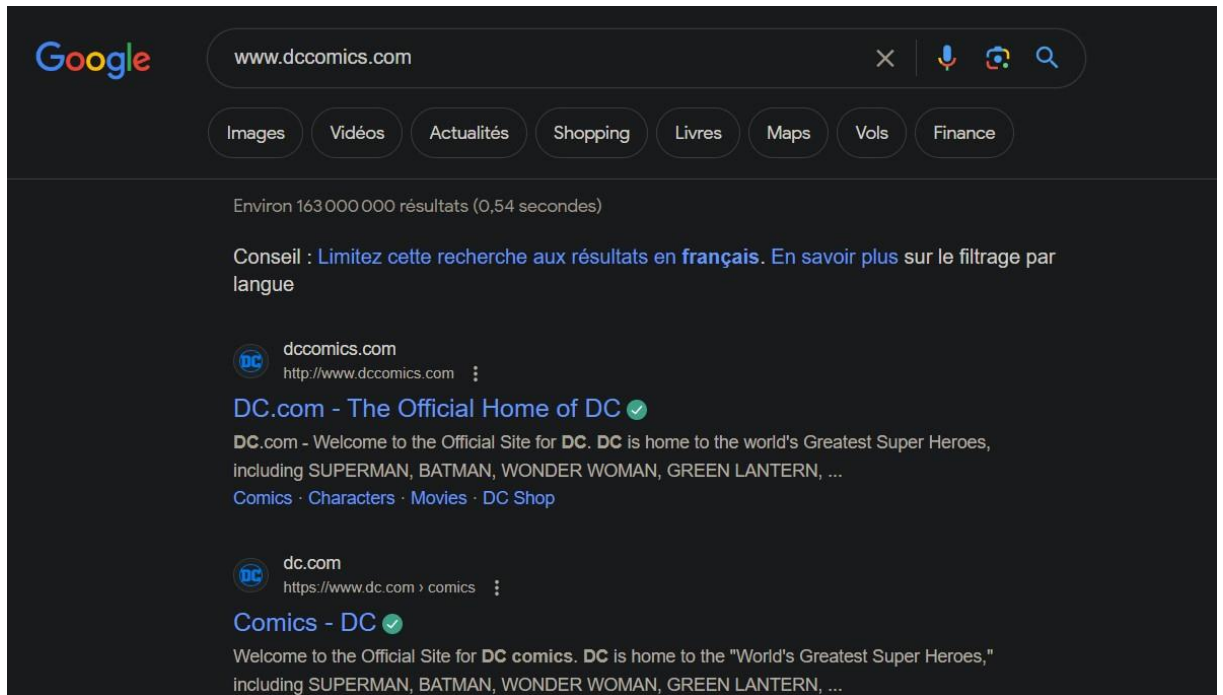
Google

www.dccomics.com

Images Vidéos Actualités Shopping Livres Maps Vols Finance

Environ 163 000 000 résultats (0,54 secondes)

Conseil : Limitez cette recherche aux résultats en **français**. En savoir plus sur le filtrage par langue

dccomics.com
http://www.dccomics.com

DC.com - The Official Home of DC

**DC**.com - Welcome to the Official Site for **DC**. **DC** is home to the world's Greatest Super Heroes, including SUPERMAN, BATMAN, WONDER WOMAN, GREEN LANTERN, ...

Comics · Characters · Movies · DC Shop

dc.com
https://www.dc.com › comics

Comics - DC

Welcome to the Official Site for **DC comics**. **DC** is home to the "World's Greatest Super Heroes," including SUPERMAN, BATMAN, WONDER WOMAN, GREEN LANTERN, ...